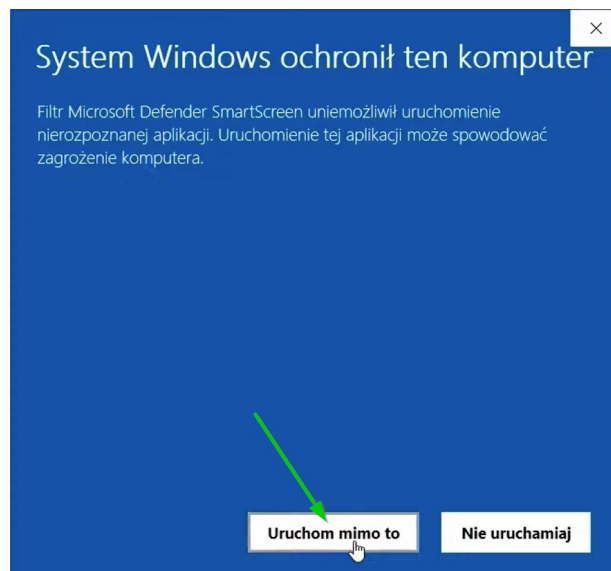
×

System Windows ochronił ten komputer

Filtr Microsoft Defender SmartScreen uniemożliwił uruchomienie nierozpoznanej aplikacji. Uruchomienie tej aplikacji może spowodować zagrożenie komputera.

Uruchom mimo to

Nie uruchamiaj